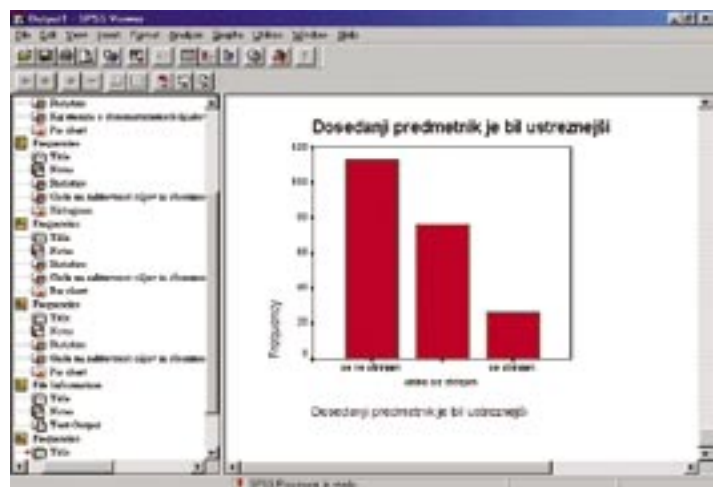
Output1 - SPSS Viewer

File Edit View Insert Format Analyze Graphs Utilities Window Help

Statistics
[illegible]
Pie chart
Frequencies
Title
Notes
Statistics
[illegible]
Histogram
Frequencies
Title
Notes
Statistics
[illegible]
Bar chart
Frequencies
Title
Notes
Statistics
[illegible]
Pie chart
File Information
Title
Notes
Text Output
Frequencies
Title

Dosedanji predmetnik je bil ustreznejši

120
100
80
60
40
20
0

Frequency

se ne strinjam
sploh se strinjam
se strinjam

Dosedanji predmetnik je bil ustreznejši

SPSS Processor is ready